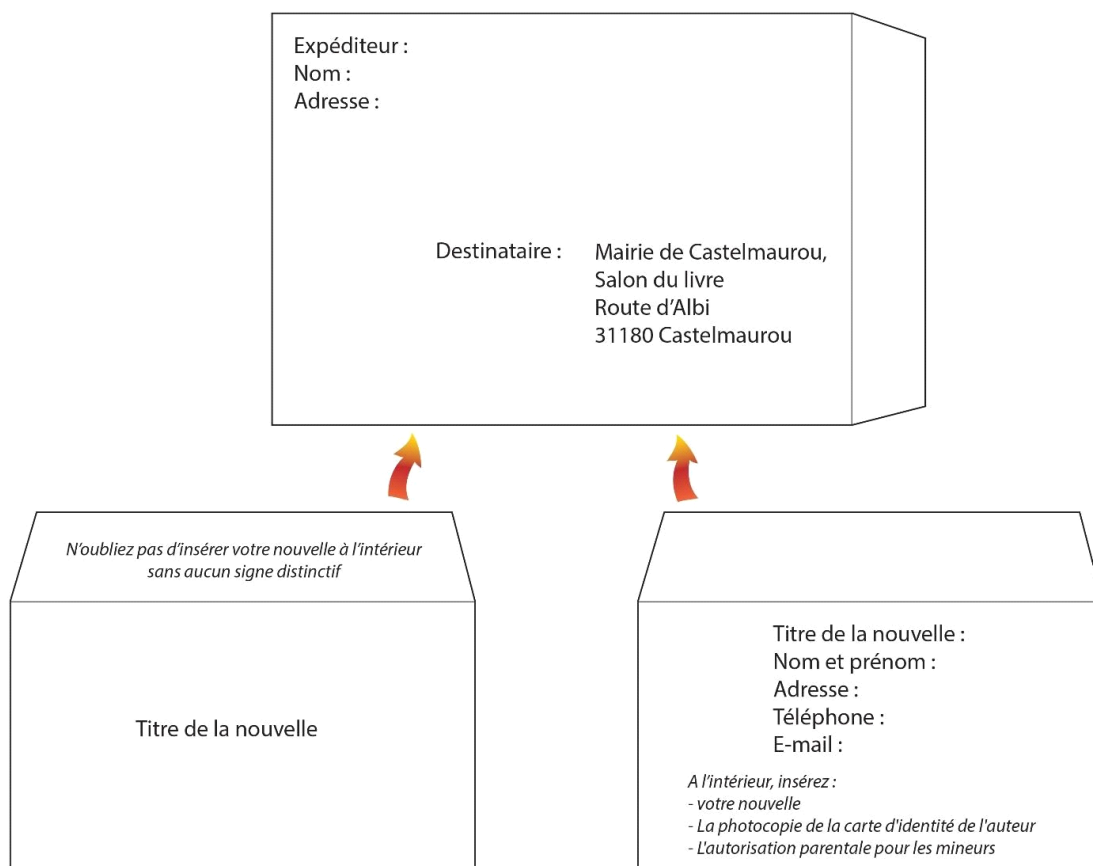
Expéditeur :
Nom :
Adresse :

Destinataire : Mairie de Castelmaurou,
Salon du livre
Route d'Albi
31180 Castelmaurou

N'oubliez pas d'insérer votre nouvelle à l'intérieur sans aucun signe distinctif

Titre de la nouvelle

Titre de la nouvelle :
Nom et prénom :
Adresse :
Téléphone :
E-mail :

A l'intérieur, insérez :
- votre nouvelle
- La photocopie de la carte d'identité de l'auteur
- L'autorisation parentale pour les mineurs